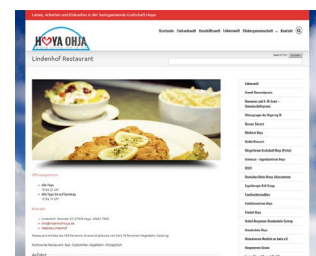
Leben, Arbeiten und Einkaufen in der Samtgemeinde Grafschaft Hoya

HOYA OHJA

Startseite Fachenhandel Geschäftswelt Lebenswelt Gliederungsnetzwerk Kontakt

Lindenhof Restaurant

Öffnungszeiten

Anfahrt

Lindenhof

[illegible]